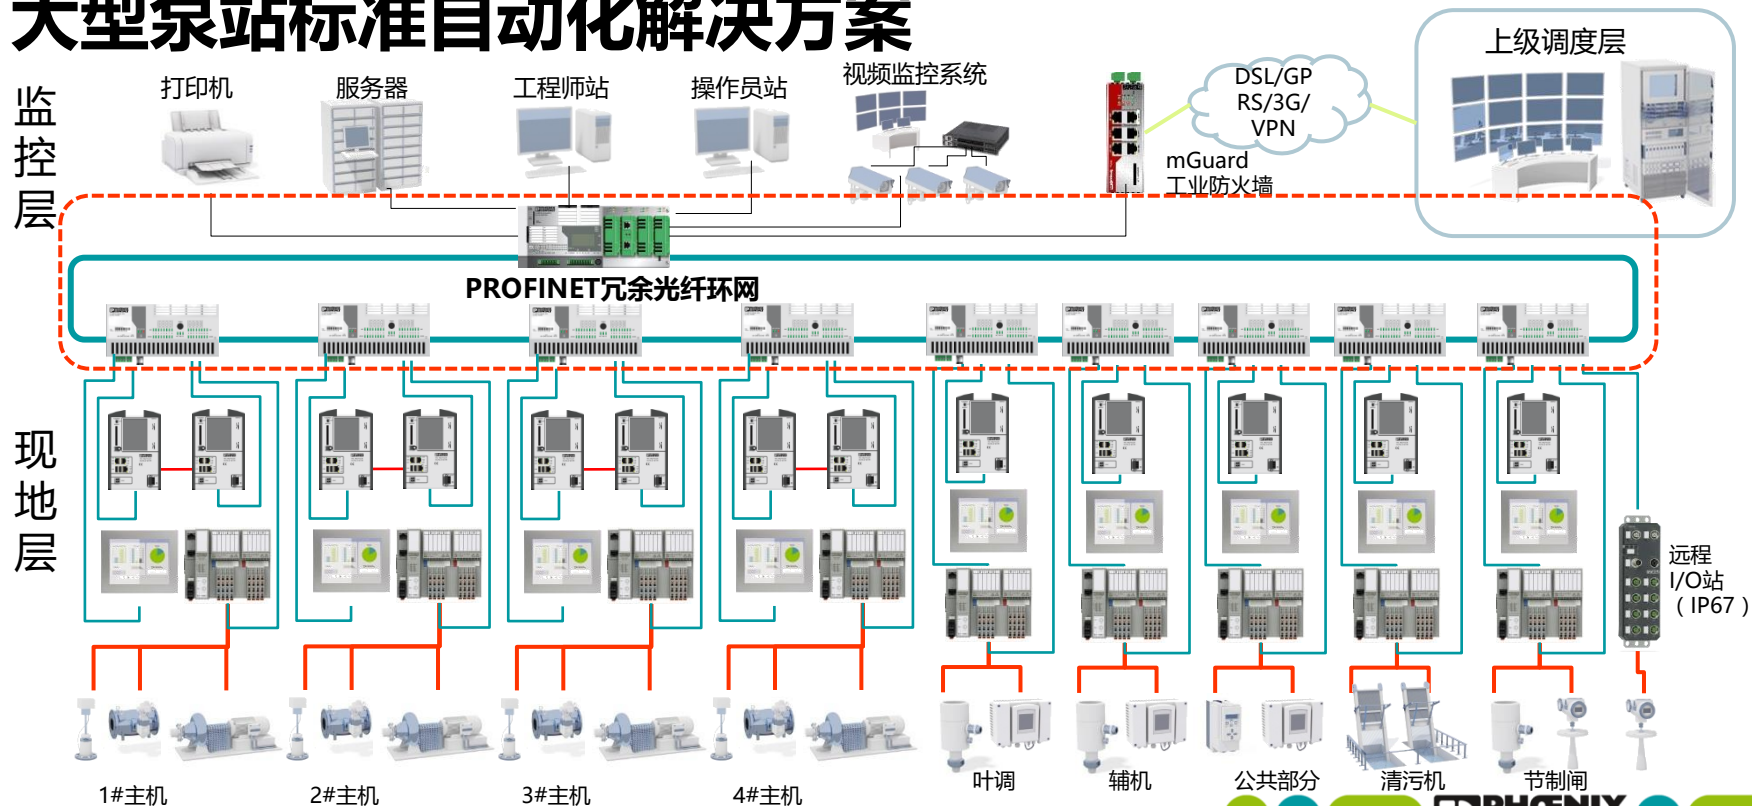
大型泵站标准自动化解决方案

监控层

打印机
服务器
工程师站
操作员站
视频监控系统
DSL/GP RS/3G/ VPN
mGuard 工业防火墙
上级调度层

PROFINET冗余光纤环网

现地层

远程 I/O站 （IP67）

1#主机
2#主机
3#主机
4#主机
叶调
辅机
公共部分
清污机
节制闸
PHŒNIX